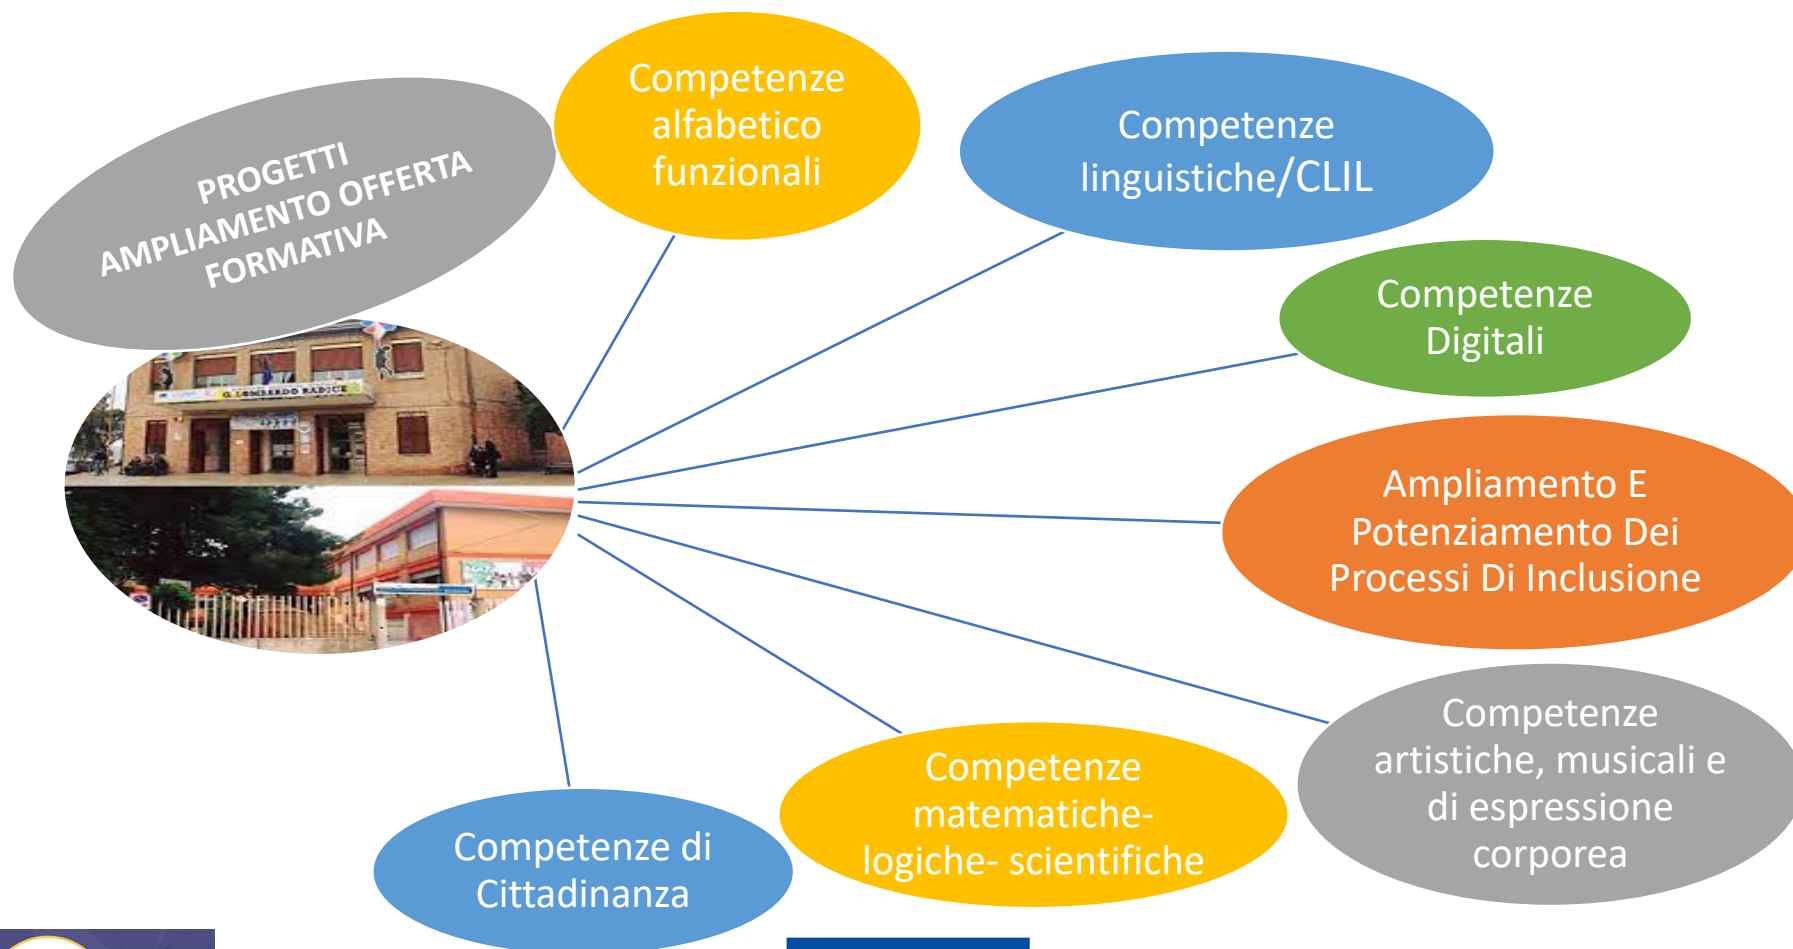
PROGETTI
AMPLIAMENTO OFFERTA
FORMATIVA

Competenze alfabetico funzionali

Competenze linguistiche/CLIL

Competenze Digitali

Ampliamento E Potenziamento Dei Processi Di Inclusione

Competenze artistiche, musicali e di espressione corporea

Competenze matematiche-logiche- scientifiche

Competenze di Cittadinanza